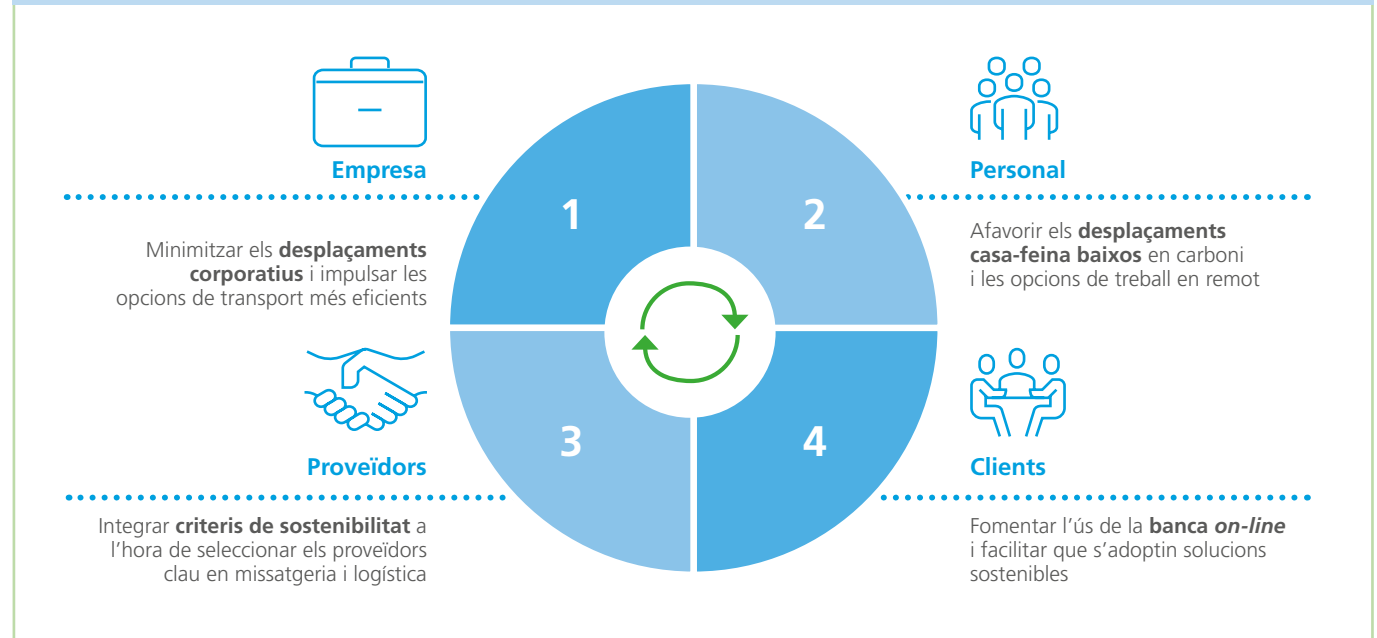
Empresa

Minimitzar els **desplaçaments corporatius** i impulsar les opcions de transport més eficients

1

2

Personal

Afavorir els **desplaçaments casa-feina baixos** en carboni i les opcions de treball en remot

Proveïdors

Integrar **criteris de sostenibilitat** a l'hora de seleccionar els proveïdors clau en missatgeria i logística

3

4

Clients

Fomentar l'ús de la **banca *on-line*** i facilitar que s'adoptin solucions sostenibles